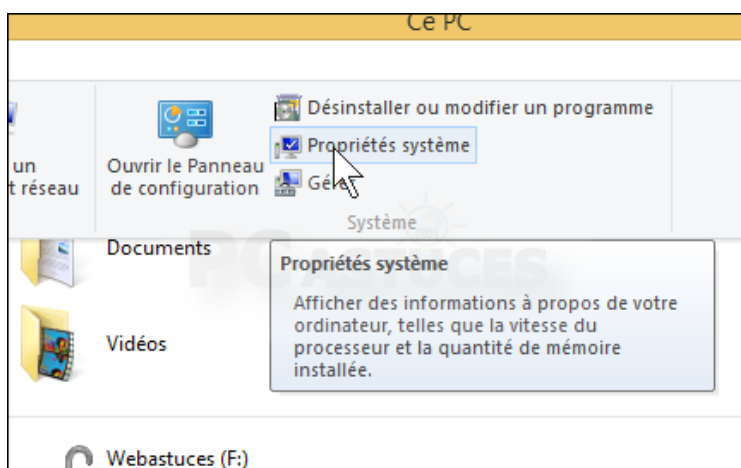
Ce PC

un
t réseau

Ouvrir le Panneau de configuration

Désinstaller ou modifier un programme

Propriétés système

Gé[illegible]

Système

Documents

Propriétés système

Afficher des informations à propos de votre ordinateur, telles que la vitesse du processeur et la quantité de mémoire installée.

Vidéos

PC ASTUCES

Webastuces (F:)